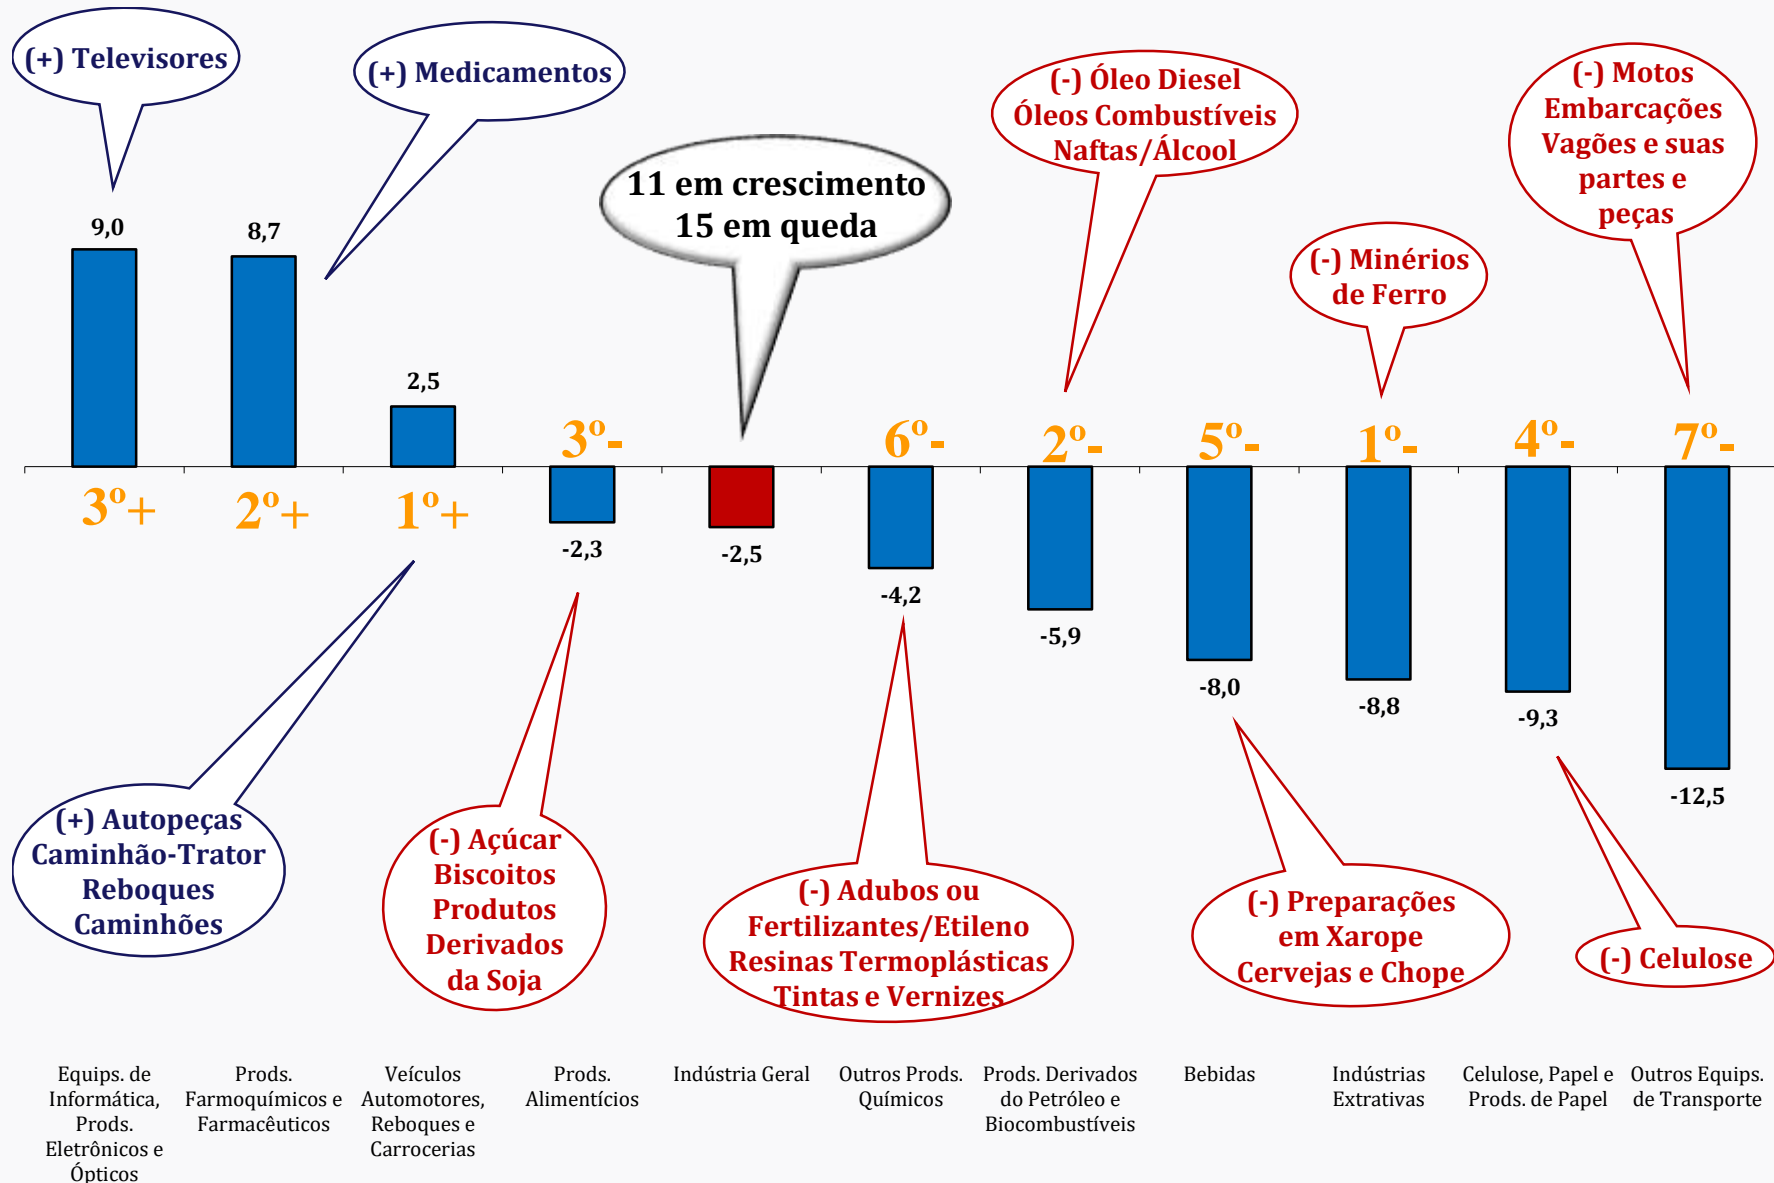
(+) Televisores

(+) Medicamentos

11 em crescimento
15 em queda

(-) Óleo Diesel
Óleos Combustíveis
Naftas/Álcool

(-) Motos
Embarcações
Vagões e suas
partes e
peças

(-) Minérios
de Ferro

9,0

8,7

2,5

3º-

6º-

2º-

5º-

1º-

4º-

7º-

3º+

2º+

1º+

-2,3

-2,5

-4,2

-5,9

-8,0

-8,8

-9,3

-12,5

(+) Autopeças
Caminhão-Trator
Reboques
Caminhões

(-) Açúcar
Biscoitos
Produtos
Derivados
da Soja

(-) Adubos ou
Fertilizantes/Etileno
Resinas Termoplásticas
Tintas e Vernizes

(-) Preparações
em Xarope
Cervejas e Chope

(-) Celulose

Equips. de Informática, Prods. Eletrônicos e Ópticos

Prods. Farmoquímicos e Farmacêuticos

Veículos Automotores, Reboques e Carrocerias

Prods. Alimentícios

Indústria Geral

Outros Prods. Químicos

Prods. Derivados do Petróleo e Biocombustíveis

Bebidas

Indústrias Extrativas

Celulose, Papel e Prods. de Papel

Outros Equips. de Transporte